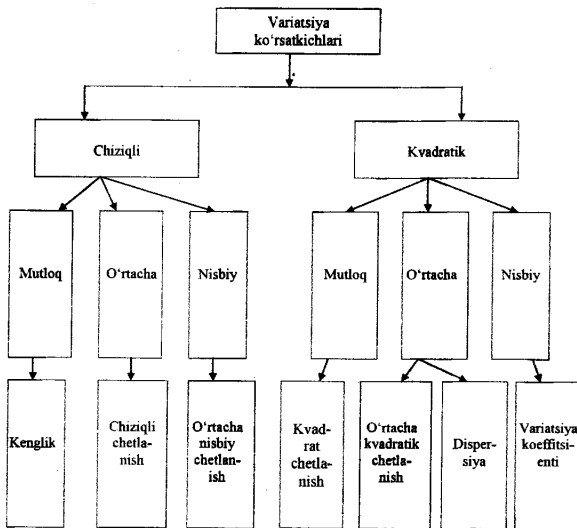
Variatsiya ko'rsatkichlari

Chiziqli

Kvadratik

Mutloq

O'rtacha

Nisbiy

Mutloq

O'rtacha

Nisbiy

Kenglik

Chiziqli chetlanish

O'rtacha nisbiy chetlanish

Kvadrat chetlanish

O'rtacha kvadratik chetlanish

Dispersiya

Variatsiya koeffitsienti